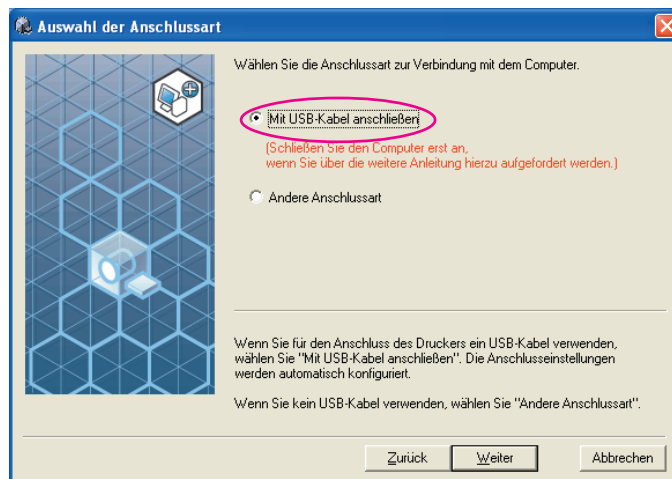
Auswahl der Anschlussart

Wählen Sie die Anschlussart zur Verbindung mit dem Computer.

Mit USB-Kabel anschließen

(Schließen Sie den Computer erst an, wenn Sie über die weitere Anleitung hierzu aufgefordert werden.)

Andere Anschlussart

Wenn Sie für den Anschluss des Druckers ein USB-Kabel verwenden, wählen Sie "Mit USB-Kabel anschließen". Die Anschlusseinstellungen werden automatisch konfiguriert.

Wenn Sie kein USB-Kabel verwenden, wählen Sie "Andere Anschlussart".

Zurück | Weiter | Abbrechen